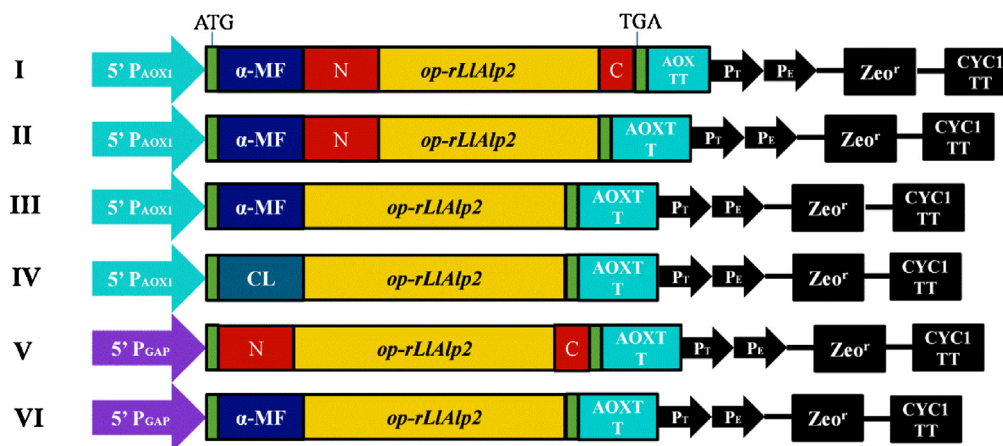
ATG

TGA

I

5' $P_{AOX1}$

α-MF

N

op-rLlAlp2

C

AOX TT

$P_T$

$P_E$

Zeo$^r$

CYC1 TT

II

5' $P_{AOX1}$

α-MF

N

op-rLlAlp2

AOXT T

$P_T$

$P_E$

Zeo$^r$

CYC1 TT

III

5' $P_{AOX1}$

α-MF

op-rLlAlp2

AOXT T

$P_T$

$P_E$

Zeo$^r$

CYC1 TT

IV

5' $P_{AOX1}$

CL

op-rLlAlp2

AOXT T

$P_T$

$P_E$

Zeo$^r$

CYC1 TT

V

5' $P_{GAP}$

N

op-rLlAlp2

C

AOXT T

$P_T$

$P_E$

Zeo$^r$

CYC1 TT

VI

5' $P_{GAP}$

α-MF

op-rLlAlp2

AOXT T

$P_T$

$P_E$

Zeo$^r$

CYC1 TT